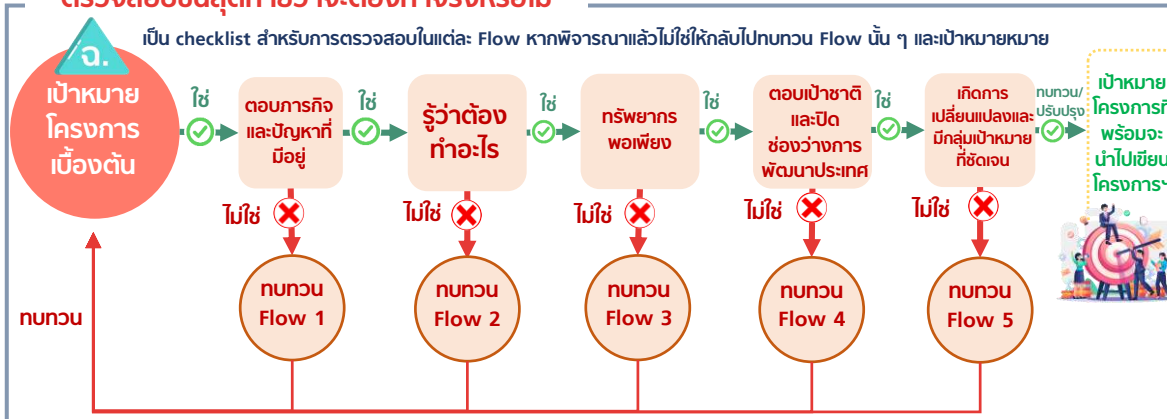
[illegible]

เป็น checklist สำหรับการตรวจสอบในแต่ละ Flow หากพิจารณาแล้วไม่ใช่ให้กลับไปทบทวน Flow นั้น ๆ และเป้าหมายหมาย

ฉ.

เป้าหมายโครงการเบื้องต้น

ใช่

ตอบภารกิจและปัญหาที่มีอยู่

ใช่

รู้ว่าต้องทำอะไร

ใช่

ทรัพยากรพอเพียง

ใช่

ตอบเป้าชาติและปิดช่องว่างการพัฒนาประเทศ

ใช่

เกิดการเปลี่ยนแปลงและมีกลุ่มเป้าหมายที่ชัดเจน

ทบทวน/ปรับปรุง

เป้าหมายโครงการที่พร้อมจะนำไปเขียนโครงการฯ

ไม่ใช่

ไม่ใช่

ไม่ใช่

ไม่ใช่

ไม่ใช่

ทบทวน Flow 1

ทบทวน Flow 2

ทบทวน Flow 3

ทบทวน Flow 4

ทบทวน Flow 5

ทบทวน